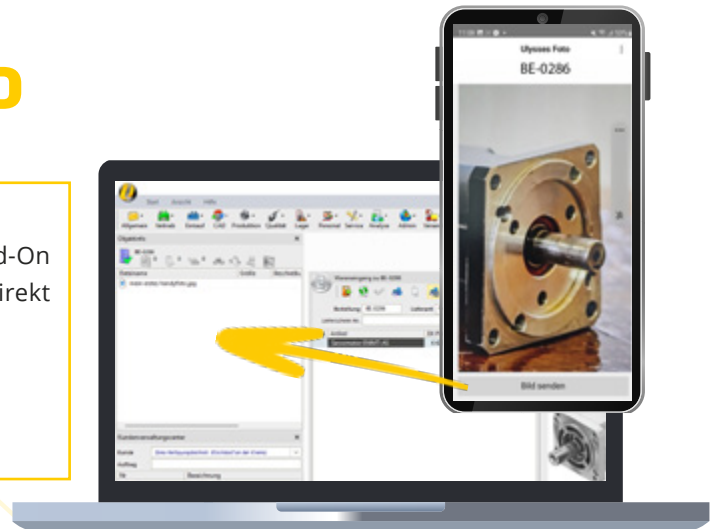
d-On
irekt

Ulysses Foto
BE-0286

Bild senden

Start Ansicht Hilfe
Allgemein Verkauf Einkauf CAD Produktion Qualität Lager Personal Service Analyse Admin
Objektinfo
BE-0286
Dateiname Größe Beschreibung
Kundenverwaltungscenter
Kunde
Auftrag
Nr. Bezeichnung
Wareneingang zu BE-0286
Bestellung BE-0286 Lieferant
Lieferschein-Nr.
Artikel
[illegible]